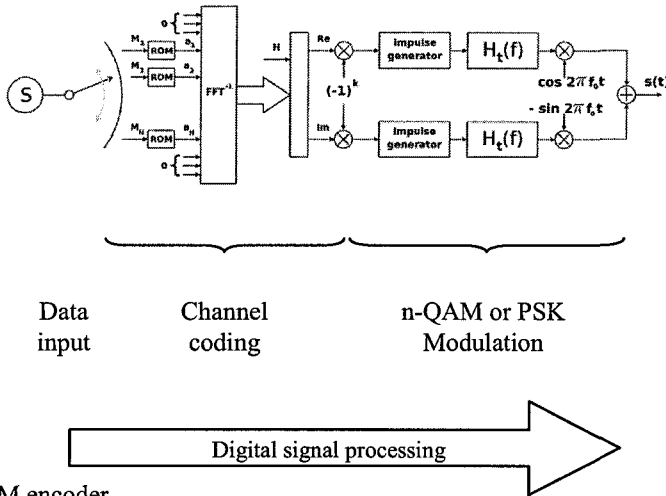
S

$M_1$ ROM $a_1$

$M_2$ ROM $a_2$

$M_N$ ROM $a_N$

0

0

$FFT^{-1}$

H

Re

Im

$(-1)^k$

Impulse generator

Impulse generator

$H_t(f)$

$H_t(f)$

$\cos 2\pi f_0 t$

$- \sin 2\pi f_0 t$

s(t)

Data input

Channel coding

n-QAM or PSK Modulation

Digital signal processing

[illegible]M encoder